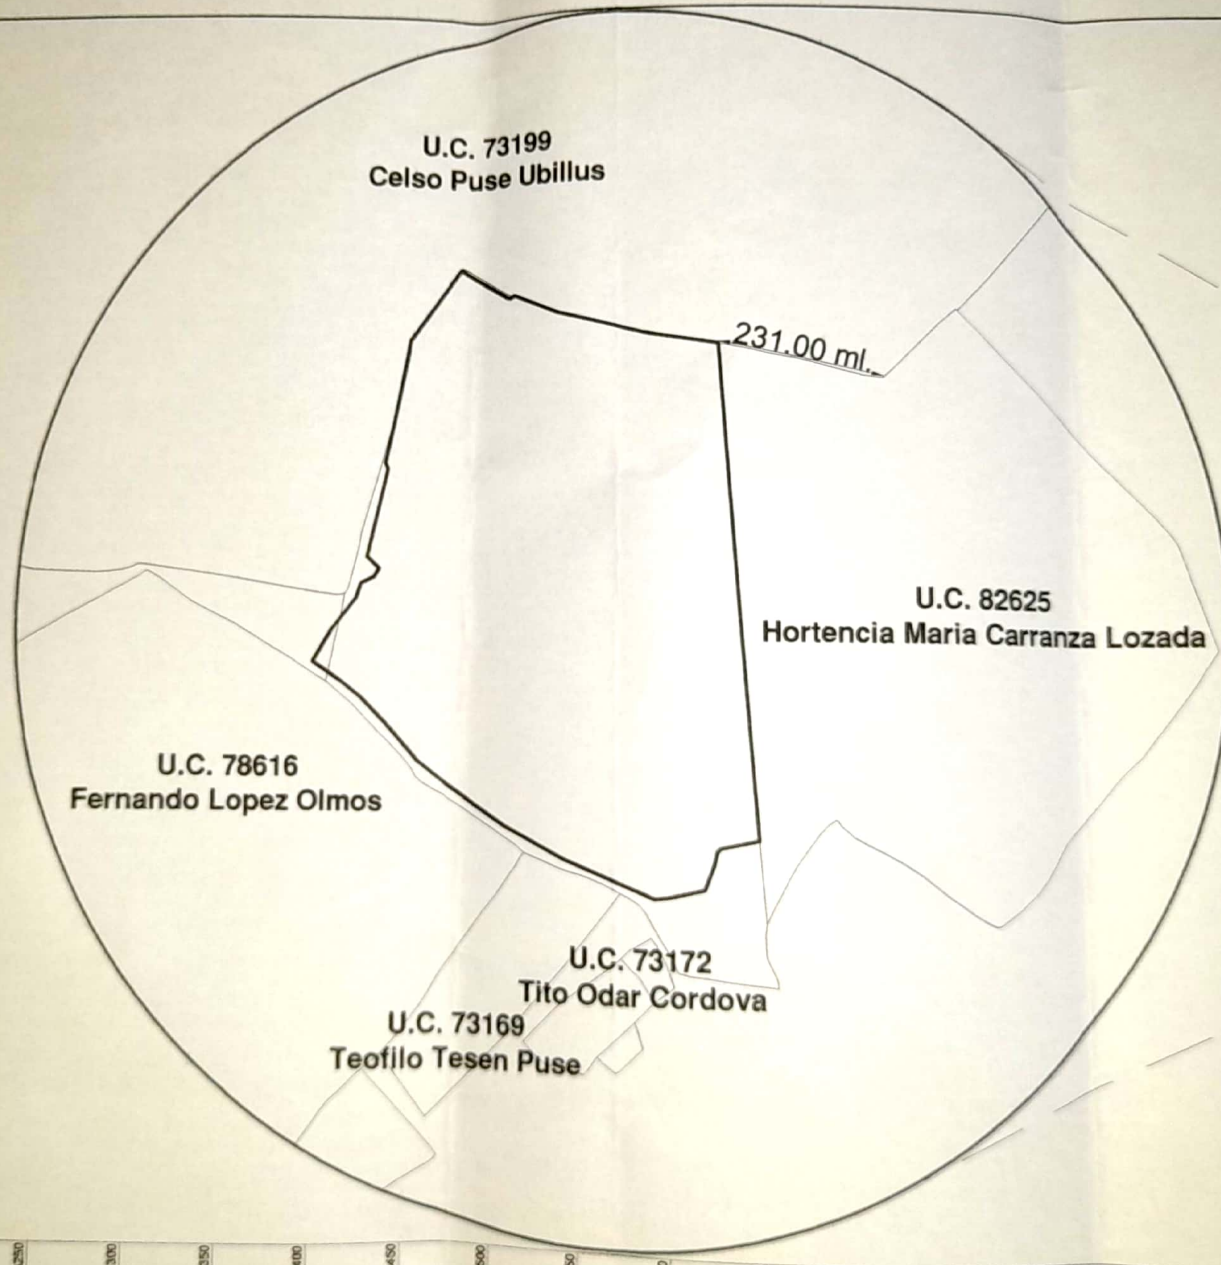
U.C. 73199
Celso Puse Ubillus

231.00 ml.

U.C. 82625
Hortencia Maria Carranza Lozada

U.C. 78616
Fernando Lopez Olmos

U.C. 73172
Tito Odar Cordova

U.C. 73169
Teofilo Tesen Puse

250 300 350 400 450 500 550